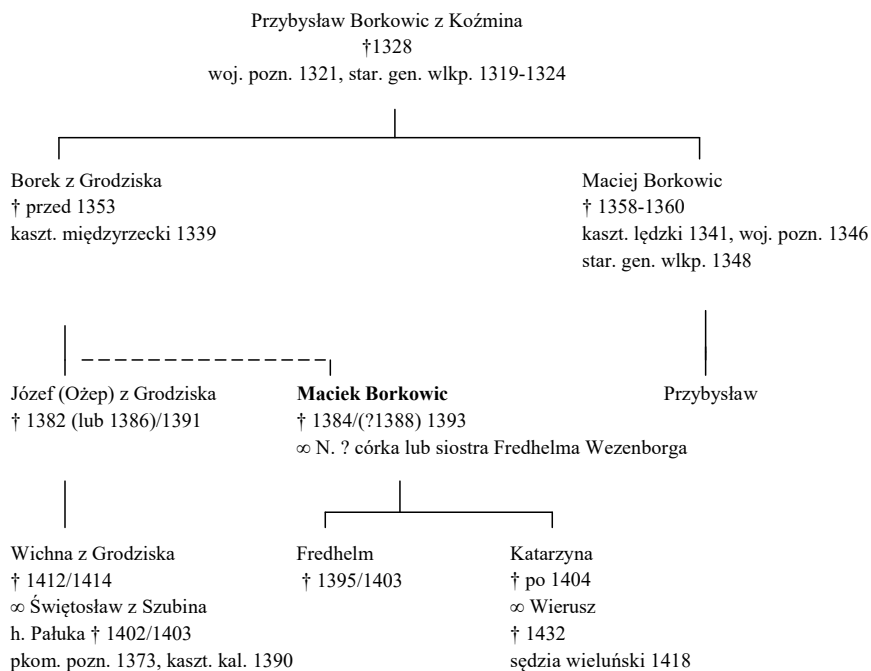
Przybysław Borkowic z Koźmina
†1328
woj. pozn. 1321, star. gen. wlkp. 1319-1324

Borek z Grodziska
† przed 1353
kaszt. międzyrzecki 1339

Maciej Borkowic
† 1358-1360
kaszt. lędzki 1341, woj. pozn. 1346
star. gen. wlkp. 1348

Józef (Ożep) z Grodziska
† 1382 (lub 1386)/1391

**Maciek Borkowic**
† 1384/(?1388) 1393
∞ N. ? córka lub siostra Fredhelma Wezenborga

Przybysław

Wichna z Grodziska
† 1412/1414
∞ Świętosław z Szubina
h. Pałuka † 1402/1403
pkom. pozn. 1373, kaszt. kal. 1390

Fredhelm
† 1395/1403

Katarzyna
† po 1404
∞ Wierusz
† 1432
sędzia wieluński 1418